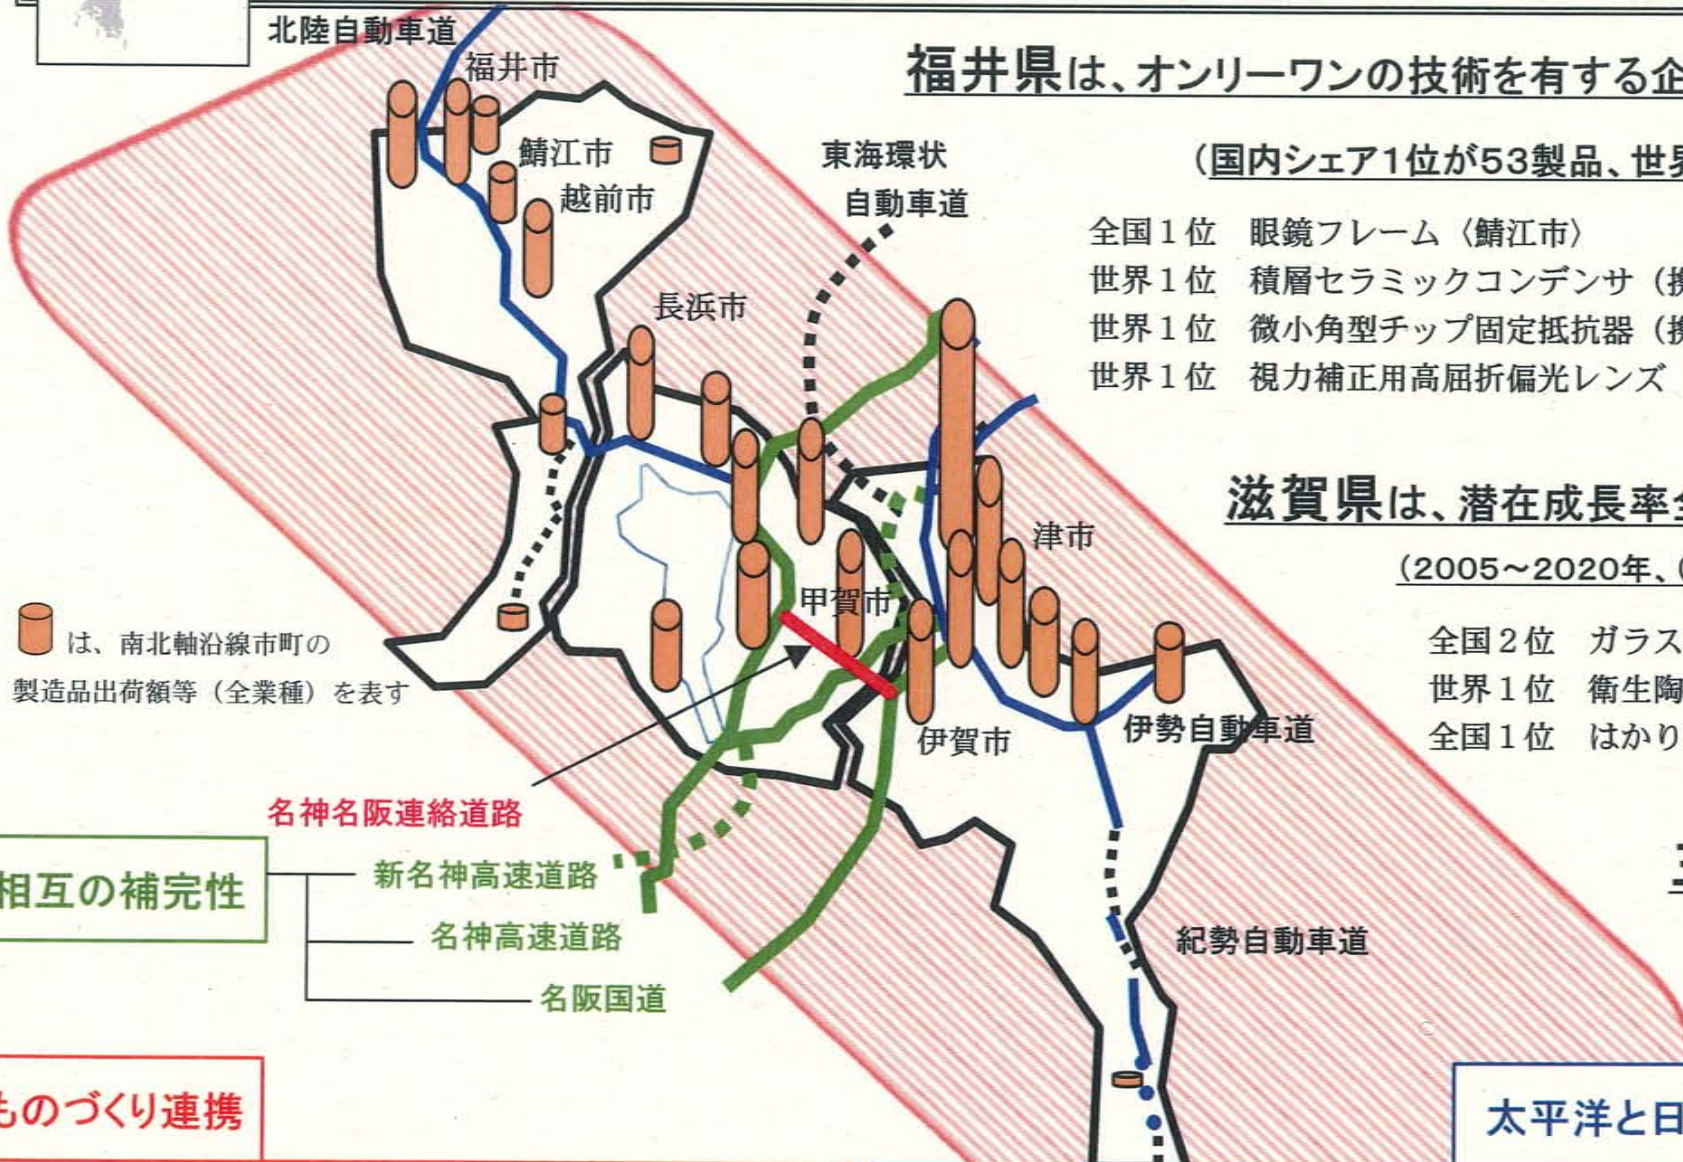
北陸自動車道

福井市

鯖江市

越前市

東海環状

自動車道

長浜市

津市

甲賀市

伊賀市

伊勢自動車道

紀勢自動車道

は、南北軸沿線市町の製造品出荷額等（全業種）を表す

名神名阪連絡道路

相互の補完性

新名神高速道路

名神高速道路

名阪国道

ものづくり連携

福井県は、オンリーワンの技術を有する企

（国内シェア1位が53製品、世界

全国１位　眼鏡フレーム〈鯖江市〉

世界１位　積層セラミックコンデンサ（

世界１位　微小角型チップ固定抵抗器（

世界１位　視力補正用高屈折偏光レンズ

滋賀県は、潜在成長率

（2005～2020年、

全国２位　ガラス

世界１位　衛生陶

全国１位　はかり

太平洋と日